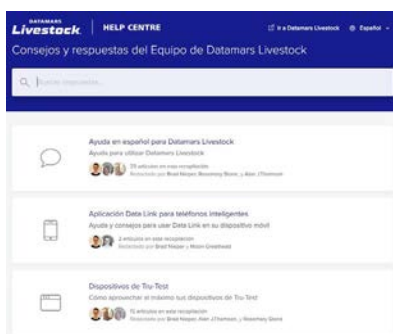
DATAMARS Livestock | HELP CENTRE

Ir a Datamars Livestock Español

Consejos y respuestas del Equipo de Datamars Livestock

Buscar respuestas...

Ayuda en español para Datamars Livestock

Ayuda para utilizar Datamars Livestock

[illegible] artículos en esta recopilación
Redactado por Brad Napier, Rosemary Stone, y Alan J Fairburn

Aplicación Data Link para teléfonos inteligentes

Ayuda y consejos para usar Data Link en su dispositivo móvil

2 artículos en esta recopilación
Redactado por Brad Napier y Alison Linehead

Dispositivos de Tru-Test

Cómo aprovechar al máximo sus dispositivos de Tru-Test

15 artículos en esta recopilación
Redactado por Brad Napier, Alan J Fairburn, y Rosemary Stone